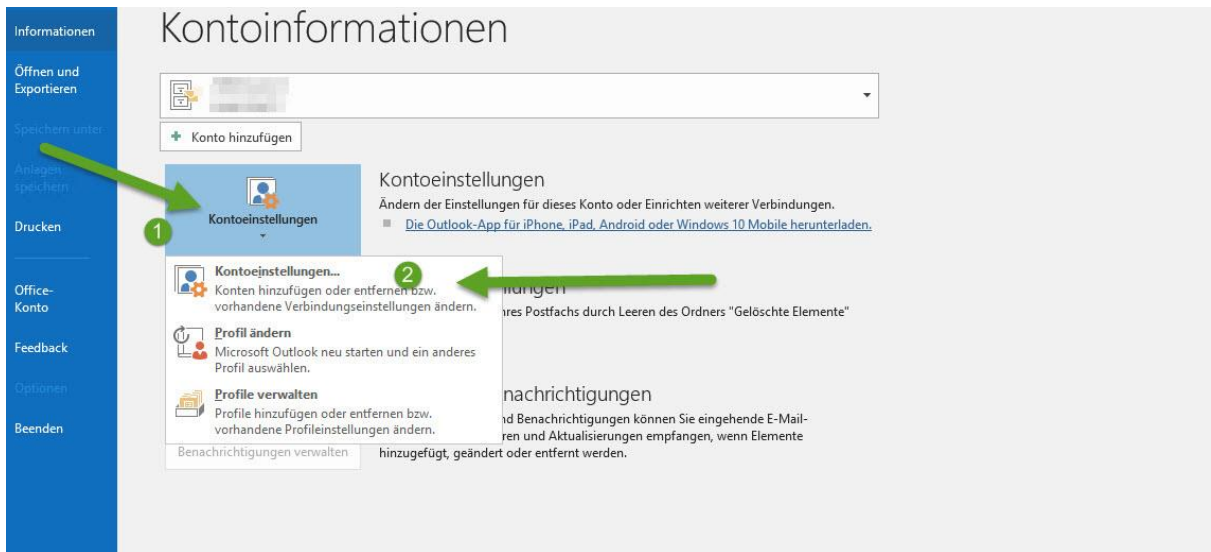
Informationen

Öffnen und Exportieren

Speichern unter

Anlagen speichern

Drucken

Office-Konto

Feedback

Optionen

Beenden

Kontoinformationen

Konto hinzufügen

Kontoeinstellungen

1

Kontoeinstellungen

Ändern der Einstellungen für dieses Konto oder Einrichten weiterer Verbindungen.

Die Outlook-App für iPhone, iPad, Android oder Windows 10 Mobile herunterladen.

Kontoeinstellungen...

2

Konten hinzufügen oder entfernen bzw. vorhandene Verbindungseinstellungen ändern.

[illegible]ungen

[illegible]res Postfachs durch Leeren des Ordners "Gelöschte Elemente"

Profil ändern

Microsoft Outlook neu starten und ein anderes Profil auswählen.

Profile verwalten

Profile hinzufügen oder entfernen bzw. vorhandene Profileinstellungen ändern.

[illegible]enachrichtigungen

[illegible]d Benachrichtigungen können Sie eingehende E-Mail-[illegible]ren und Aktualisierungen empfangen, wenn Elemente hinzugefügt, geändert oder entfernt werden.

Benachrichtigungen verwalten